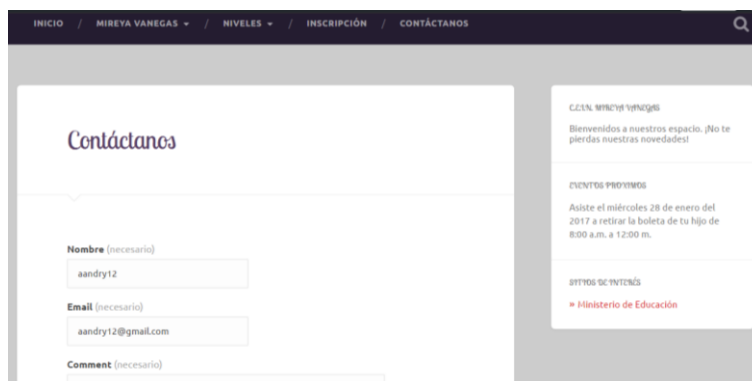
INICIO / MIREYA VANEGAS ▾ / NIVELES ▾ / INSCRIPCIÓN / CONTÁCTANOS

Contáctanos

Nombre (necesario)
aandry12

Email (necesario)
aandry12@gmail.com

Comment (necesario)

C.E.I.N. MIREYA VANEGAS

Bienvenidos a nuestros espacio. ¡No te pierdas nuestras novedades!

EVENTOS PROXIMOS

Asiste el miércoles 28 de enero del 2017 a retirar la boleta de tu hijo de 8:00 a.m. a 12:00 m.

SITIOS DE INTERÉS

» Ministerio de Educación